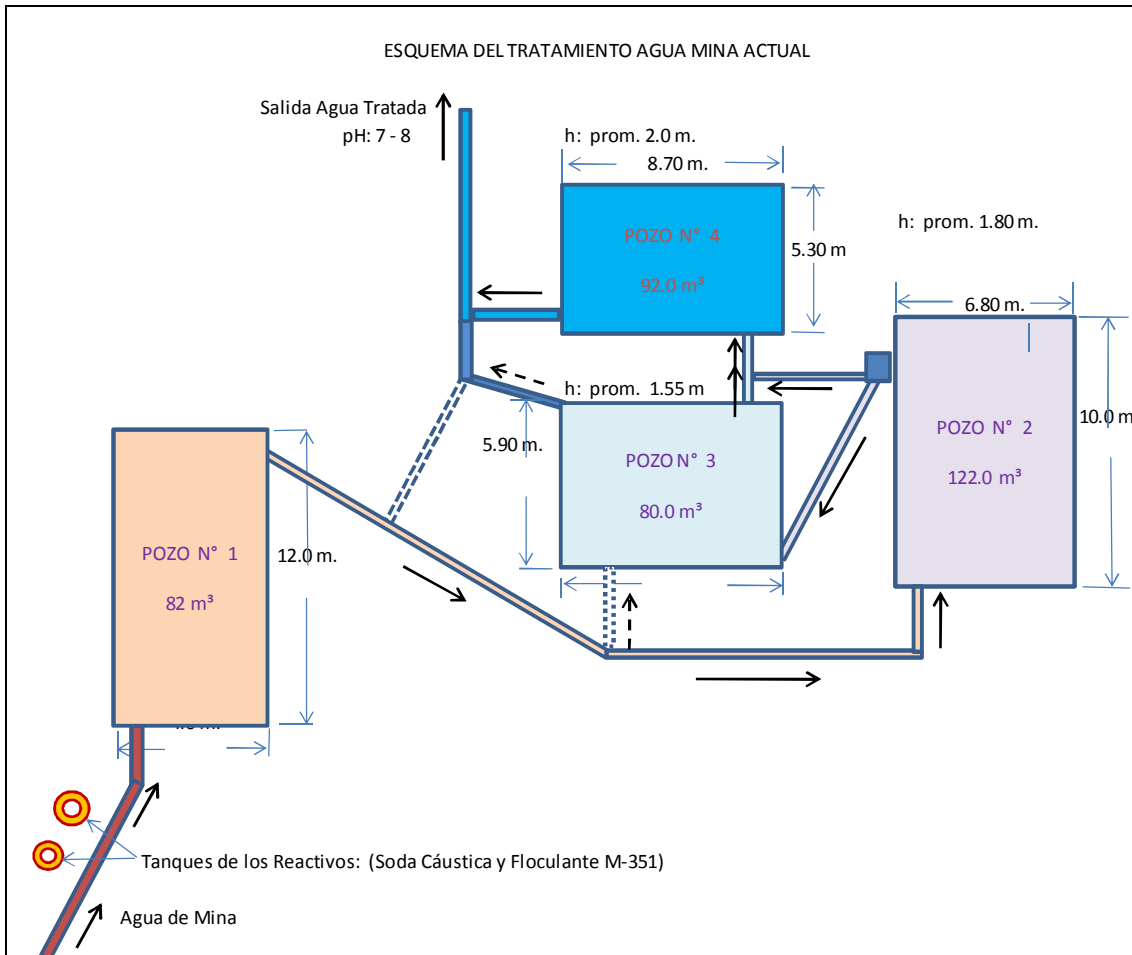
ESQUEMA DEL TRATAMIENTO AGUA MINA ACTUAL

Salida Agua Tratada
pH: 7 - 8

h: prom. 2.0 m.
8.70 m.

POZO N° 4
92.0 m³

5.30 m

h: prom. 1.80 m.

6.80 m.

h: prom. 1.55 m

5.90 m.

POZO N° 3
80.0 m³

POZO N° 2
122.0 m³

10.0 m

POZO N° 1
82 m³

12.0 m.

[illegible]

Tanques de los Reactivos: (Soda Cáustica y Floculante M-351)

Agua de Mina